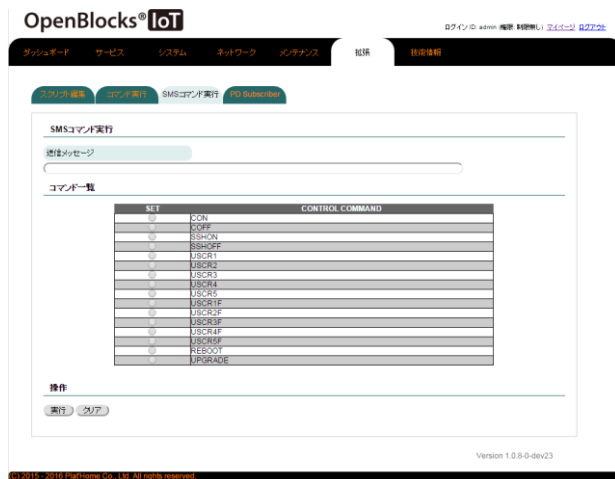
OpenBlocks® IoT

ログイン ID: admin (権限: 制限無し) マイページ ログアウト

ダッシュボード サービス システム ネットワーク メンテナンス 拡張 技術情報

スクリプト編集 コマンド実行 SMSコマンド実行 PD Subscriber

SMSコマンド実行

送信メッセージ

コマンド一覧

| SET | CONTROL COMMAND |
|---|---|
| | CON |
| | COFF |
| | SSHON |
| | SSHOFF |
| | USCR1 |
| | USCR2 |
| | USCR3 |
| | USCR4 |
| | USCR5 |
| | USCR1F |
| | USCR2F |
| | USCR3F |
| | USCR4F |
| | USCR5F |
| | REBOOT |
| | UPGRADE |

操作

実行 クリア

Version 1.0.8-0-dev23

(C) 2015 - 2016 PlatHome Co., Ltd. All rights reserved.